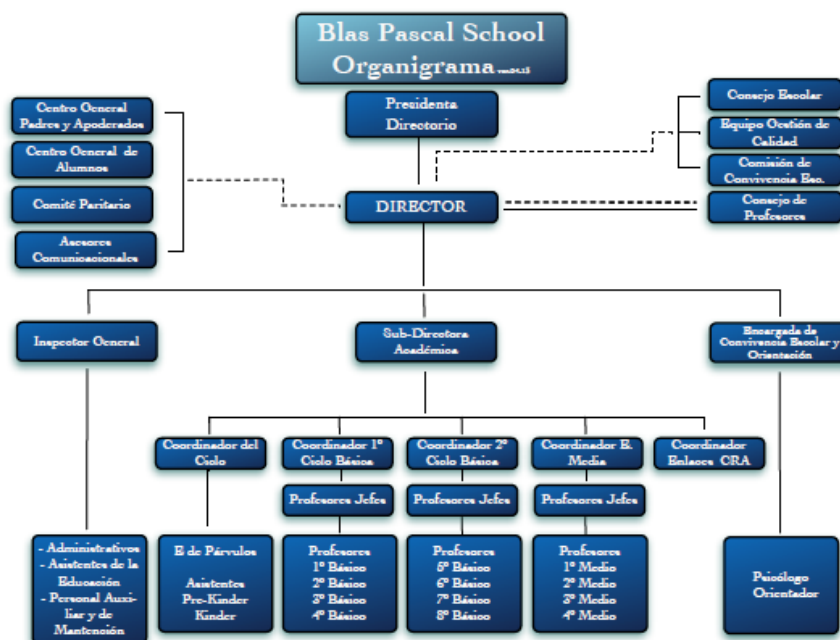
Blas Pascal School
Organigrama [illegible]

Presidenta Directorio

Centro General Padres y Apoderados

Centro General de Alumnos

Comité Paritario

Asesores Comunicacionales

Consejo Escolar

Equipo Gestión de Calidad

Comisión de Convivencia Esc.

Consejo de Profesores

DIRECTOR

Inspector General

Sub-Directora Académica

Encargada de Convivencia Escolar y Orientación

Coordinador del Ciclo

Coordinador 1° Ciclo Básico

Coordinador 2° Ciclo Básico

Coordinador E. Media

Coordinador Enlaces CRA

Profesores Jefes

Profesores Jefes

Profesores Jefes

- Administrativos
- Asistentes de la Educación
- Personal Auxiliar y de Mantención

E de Párvulos

Asistentes
Pre-Kinder
Kinder

Profesores
1° Básico
2° Básico
3° Básico
4° Básico

Profesores
5° Básico
6° Básico
7° Básico
8° Básico

Profesores
1° Medio
2° Medio
3° Medio
4° Medio

Psicólogo
Orientador